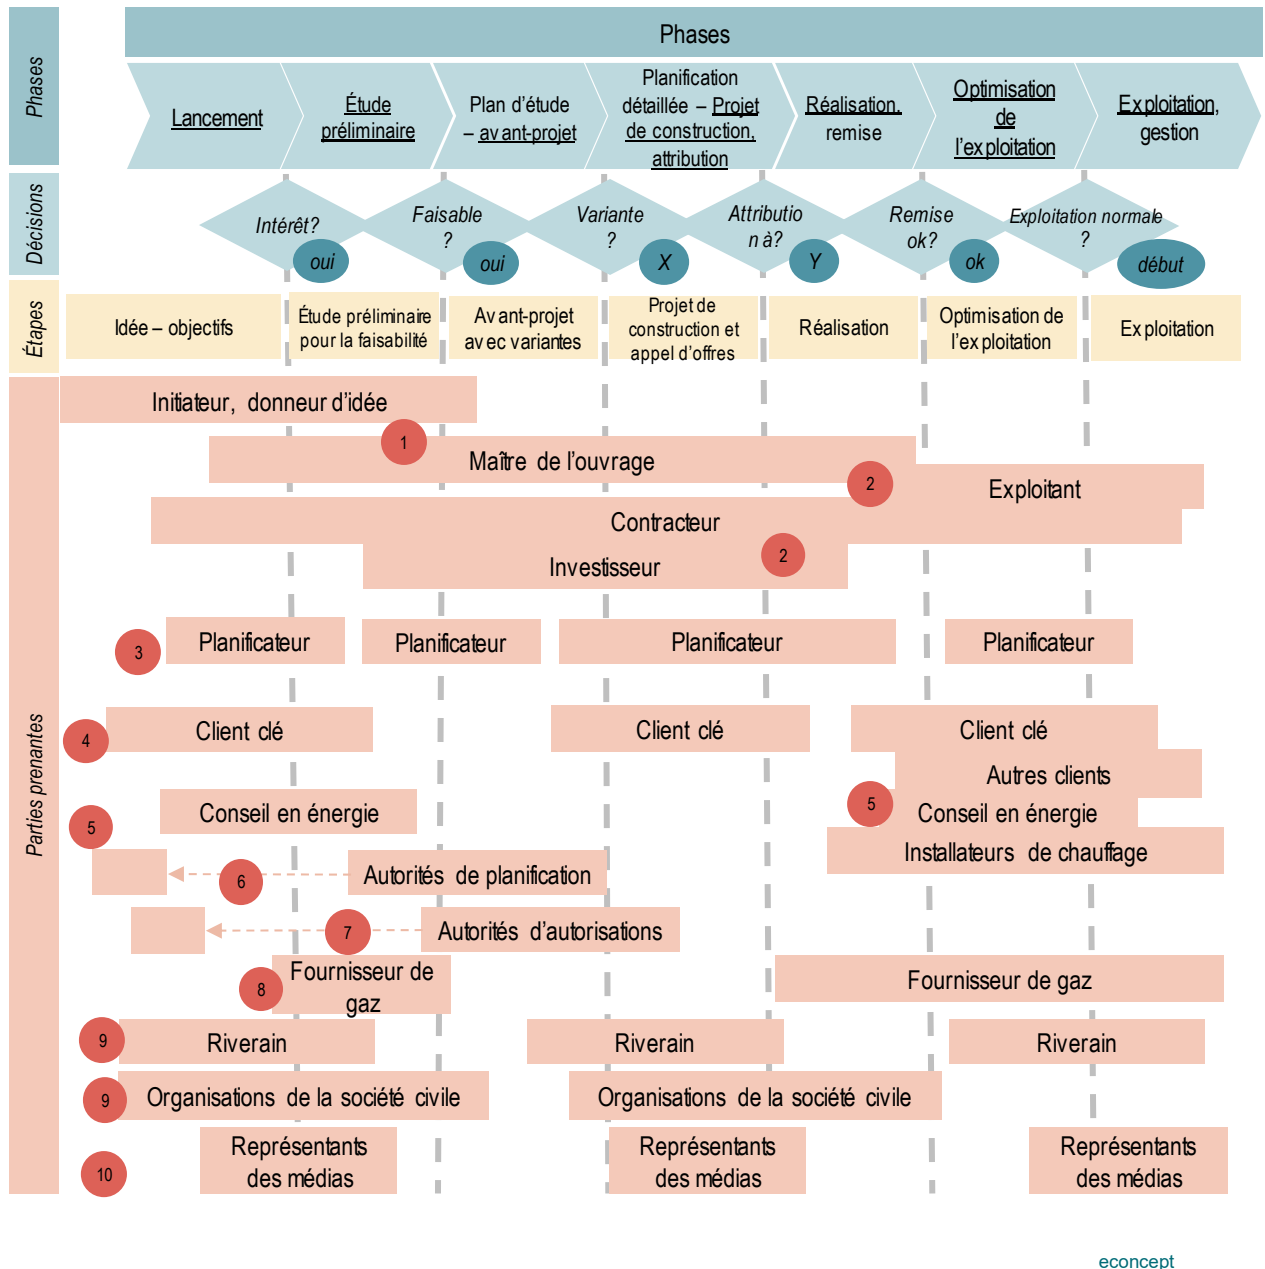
Phases

Phases

Lancement

Étude préliminaire

Plan d'étude – avant-projet

Planification détaillée – Projet de construction, attribution

Réalisation, remise

Optimisation de l'exploitation

Exploitation, gestion

Décisions

Intérêt? oui

Faisable ? oui

Variante ? X

Attribution à? Y

Remise ok? ok

Exploitation normale ? début

Étapes

Idée – objectifs

Étude préliminaire pour la faisabilité

Avant-projet avec variantes

Projet de construction et appel d'offres

Réalisation

Optimisation de l'exploitation

Exploitation

Parties prenantes

Initiateur, donneur d'idée

1 Maître de l'ouvrage

2 Exploitant

Contracteur

Investisseur 2

3 Planificateur

Planificateur

Planificateur

Planificateur

4 Client clé

Client clé

Client clé

Autres clients

5 Conseil en énergie

5 Conseil en énergie

Installateurs de chauffage

6 Autorités de planification

7 Autorités d'autorisations

8 Fournisseur de gaz

Fournisseur de gaz

9 Riverain

Riverain

Riverain

9 Organisations de la société civile

Organisations de la société civile

10 Représentants des médias

Représentants des médias

Représentants des médias

econcept